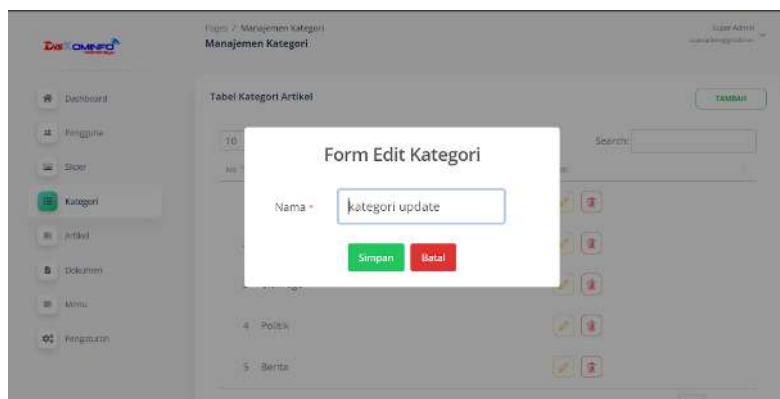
DISKOMINFO

Pages / Manajemen Kategori
Manajemen Kategori

Super Admin
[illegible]

Dashboard
Pengguna
Slider
Kategori
Artikel
Dokumen
Menu
Pengaturan

Tabel Kategori Artikel

TAMBAH

10

Search:

No

Form Edit Kategori

Nama *
kategori update

Simpan
Batal

4 Politik

5 Berita